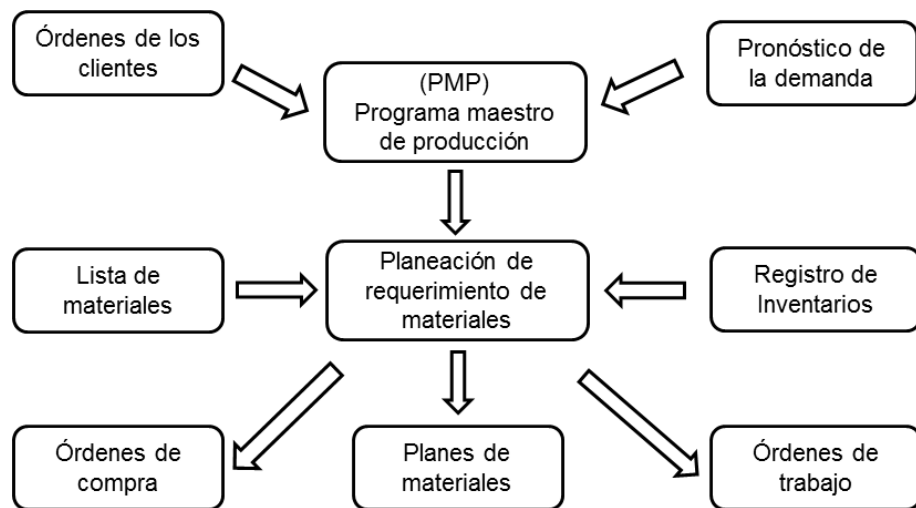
Órdenes de los clientes

(PMP)
Programa maestro de producción

Pronóstico de la demanda

Lista de materiales

Planeación de requerimiento de materiales

Registro de Inventarios

Órdenes de compra

Planes de materiales

Órdenes de trabajo